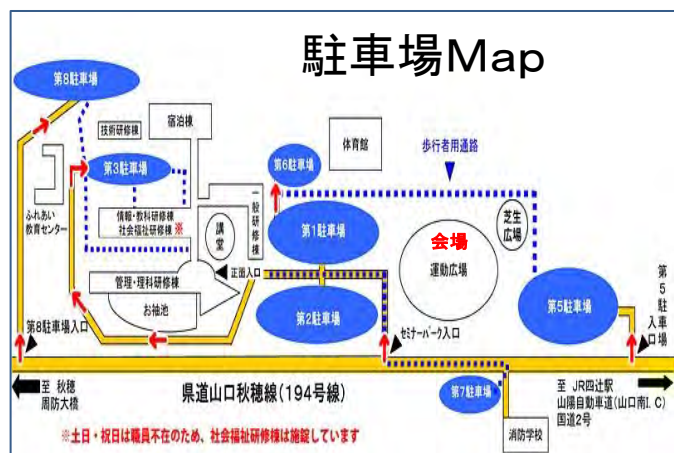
駐車場Map

第8駐車場

技術研修棟

宿泊棟

第3駐車場

体育館

第6駐車場

歩行者用通路

ふれあい教育センター

情報・教科研修棟
社会福祉研修棟※

講堂

一般研修棟

第1駐車場

会場

運動広場

芝生広場

管理・理科研修棟

正面入口

お抽池

第2駐車場

第5駐車場

第5駐車入口場

第8駐車場入口

セミナーパーク入口

至 秋穂
周防大橋

県道山口秋穂線（194号線）

第7駐車場

至 JR四辻駅
山陽自動車道（山口南I.C）
国道2号

※土日・祝日は職員不在のため、社会福祉研修棟は施錠しています

消防学校